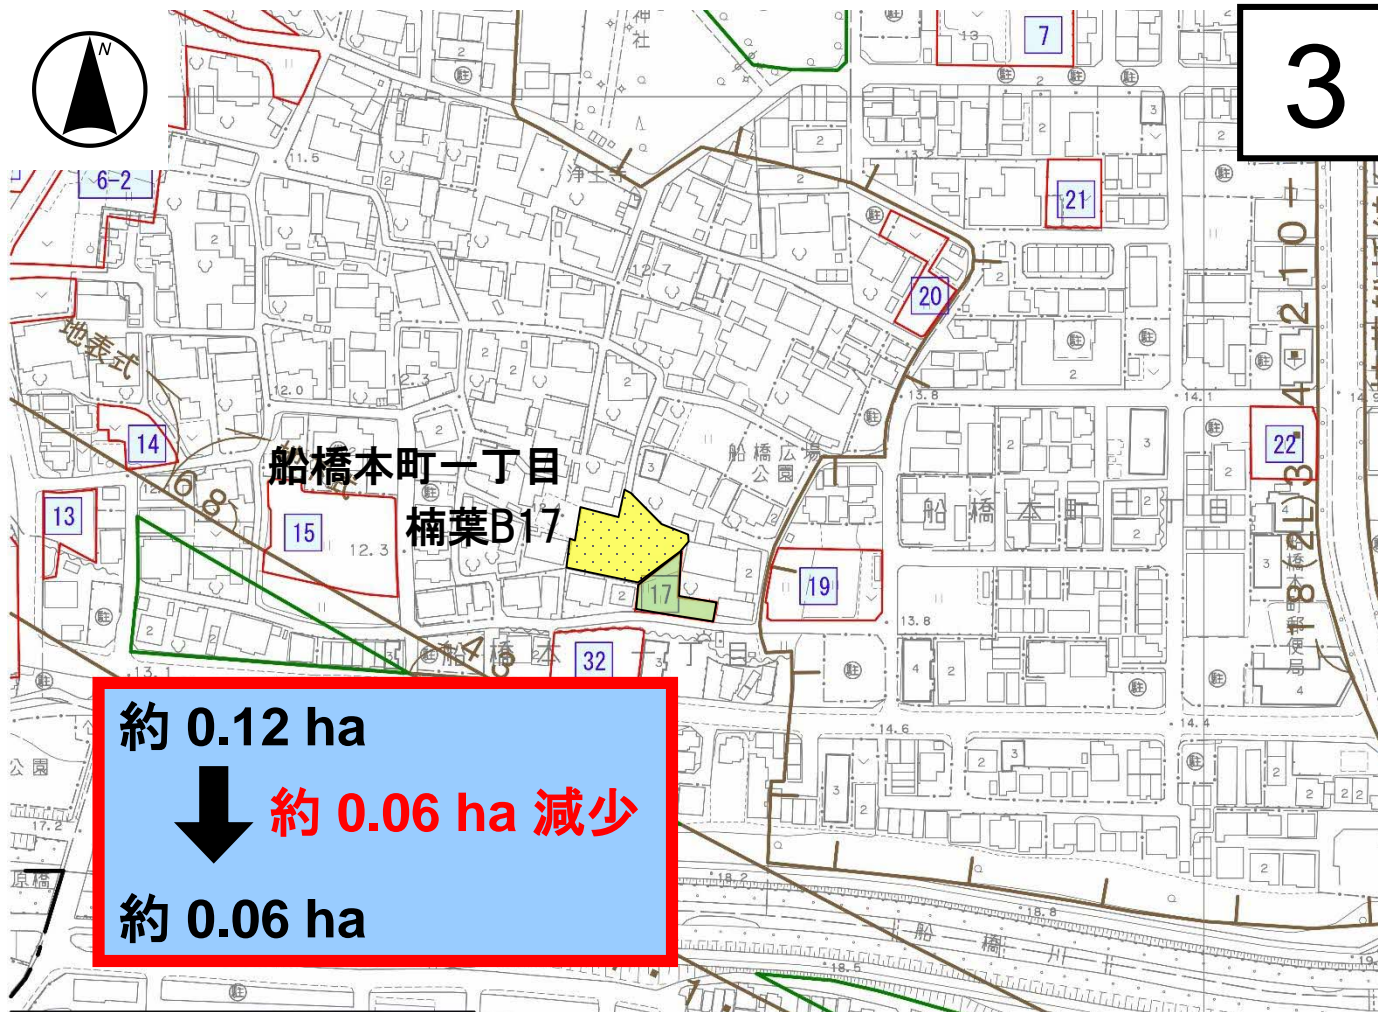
N

3

6-2

7

21

20

14

13

15

17

19

22

32

地表式

船橋本町一丁目
楠葉B17

船橋広場公園

船橋本町一丁目

浄土寺

神社

船橋川

郵便局

11.5

12.0

12.3

12.3

13.8

13.8

14.1

14.6

14.4

17.2

18.2

18.8

18.5

13.1

公園

原橋

3・4・210

8(2L)3

約 0.12 ha

約 0.06 ha 減少

約 0.06 ha